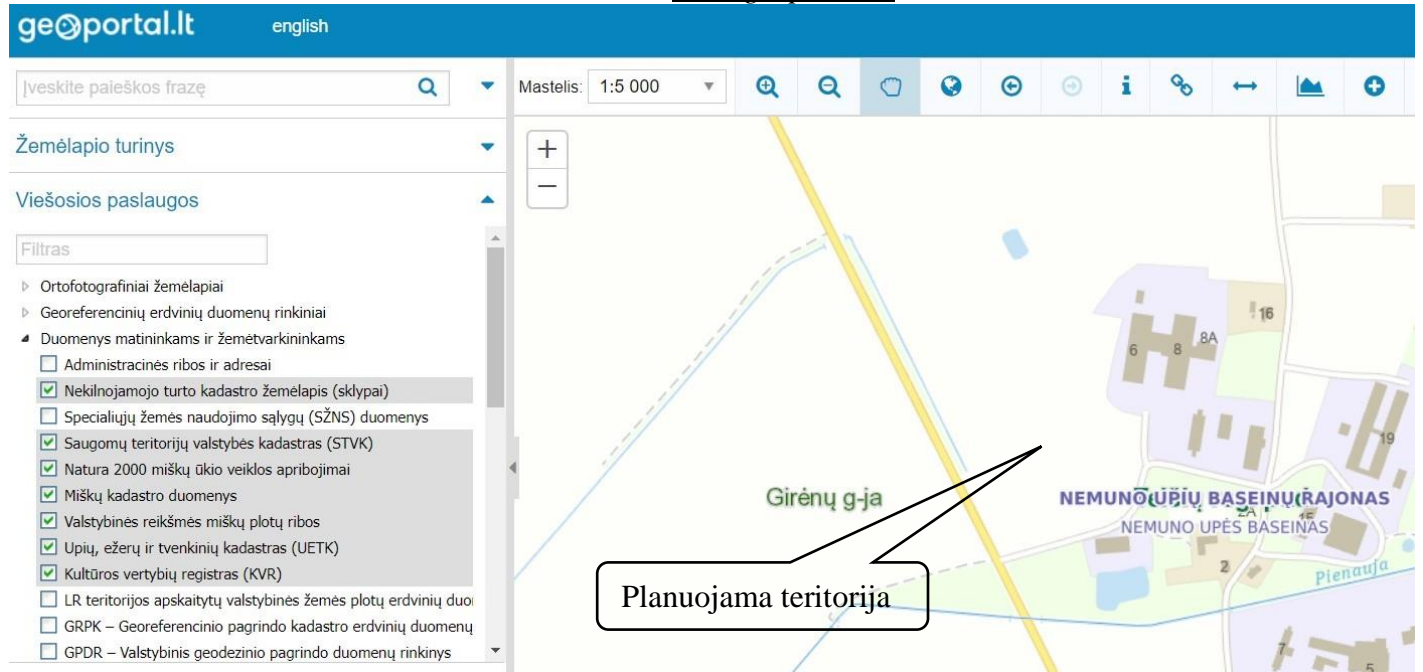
geoportal.lt english

Įveskite paieškos frazę

Mastelis: 1:5 000

Žemėlapio turinys

Viešosios paslaugos

Filtras

Ortofotografiniai žemėlapiai
Georeferencinių erdvinių duomenų rinkiniai
Duomenys matininkams ir žemėtvarkininkams
Administracinės ribos ir adresai
Nekilnojamojo turto kadastro žemėlapis (sklypai)
Specialiųjų žemės naudojimo sąlygų (SŽNS) duomenys
Saugomų teritorijų valstybės kadastras (STVK)
Natura 2000 miškų ūkio veiklos apribojimai
Miškų kadastro duomenys
Valstybinės reikšmės miškų plotų ribos
Upių, ežerų ir tvenkinių kadastras (UETK)
Kultūros vertybių registras (KVR)
LR teritorijos apskaitytų valstybinės žemės plotų erdvinių duo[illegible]
GRPK – Georeferencinio pagrindo kadastro erdvinių duomenų
GPDR – Valstybinis geodezinio pagrindo duomenų rinkinys

16
6
8
8A
19
Girėnų g-ja
NEMUNO UPIŲ BASEINŲ RAJONAS
NEMUNO UPĖS BASEINAS
2
Pienauja
7
5

Planuojama teritorija